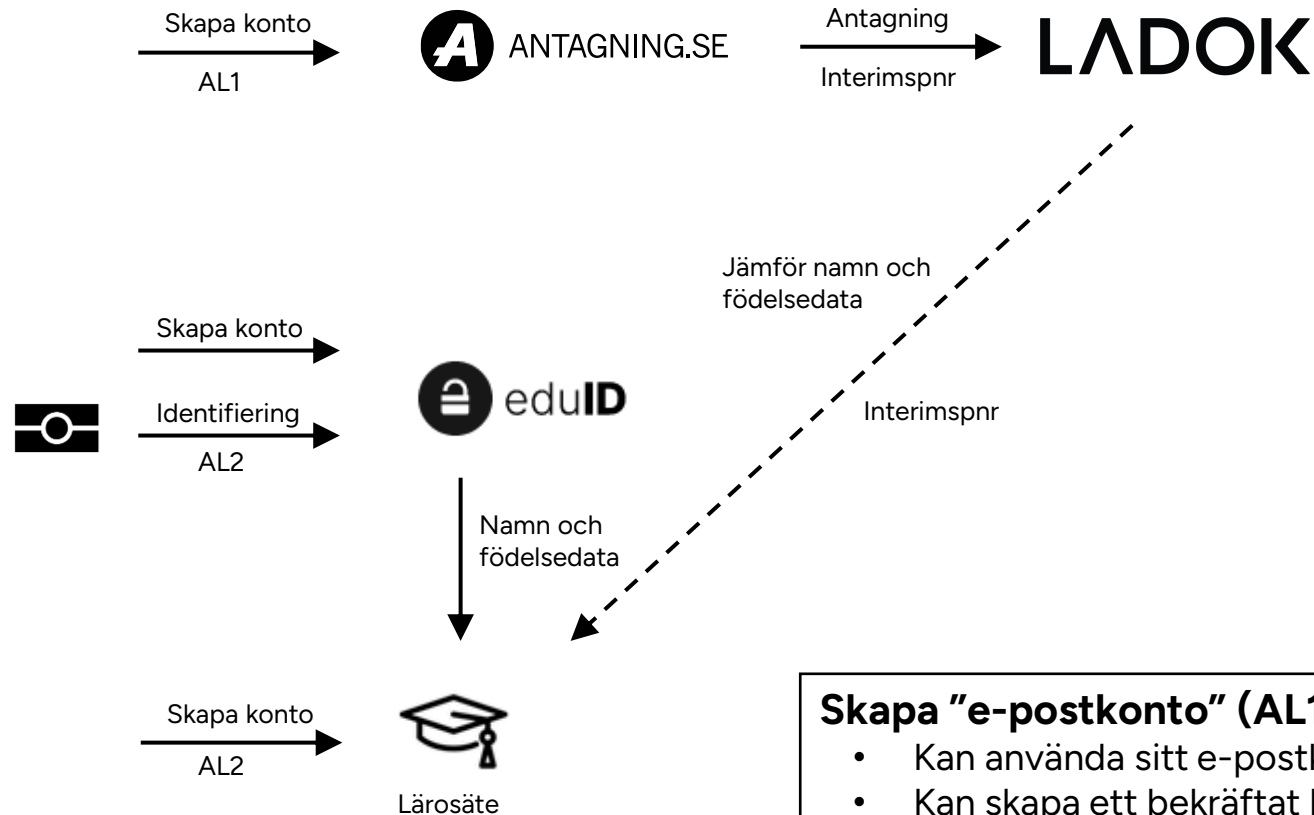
Skapa konto
AL1

ANTAGNING.SE

Antagning
Interimspnr

LADOK

Jämför namn och födelsedata

Interimspnr

Skapa konto

Identifiering
AL2

eduID

Namn och födelsedata

Skapa konto
AL2

Lärosäte

Skapa "e-postkonto" (AL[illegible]
• Kan använda sitt e-postl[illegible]
• Kan skapa ett bekräftat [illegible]